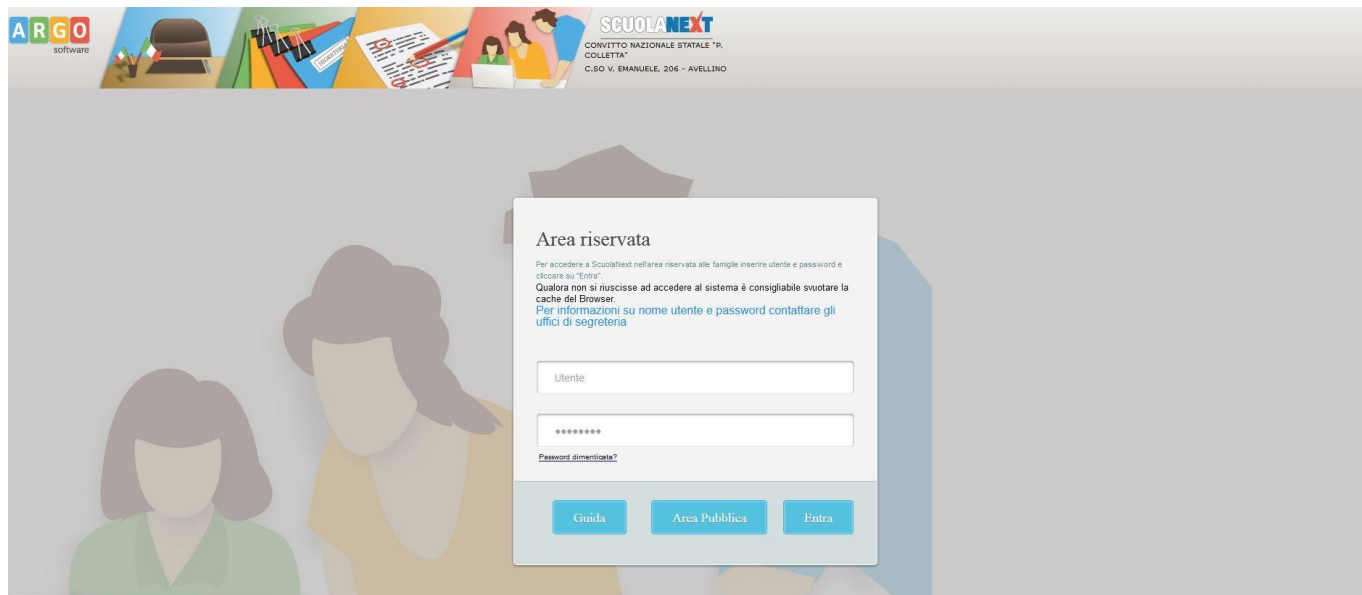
ARGO
software

SEGRETERIA

SCUOLANEXT
CONVITTO NAZIONALE STATALE "P. COLLETTA"
C.SO V. EMANUELE, 206 - AVELLINO

Area riservata

Per accedere a ScuolaNext nell'area riservata alle famiglie inserire utente e password e cliccare su "Entra".
Qualora non si riuscisse ad accedere al sistema è consigliabile svuotare la cache del Browser.
Per informazioni su nome utente e password contattare gli uffici di segreteria

Utente

••••••••

Password dimenticata?

Guida

Area Pubblica

Entra